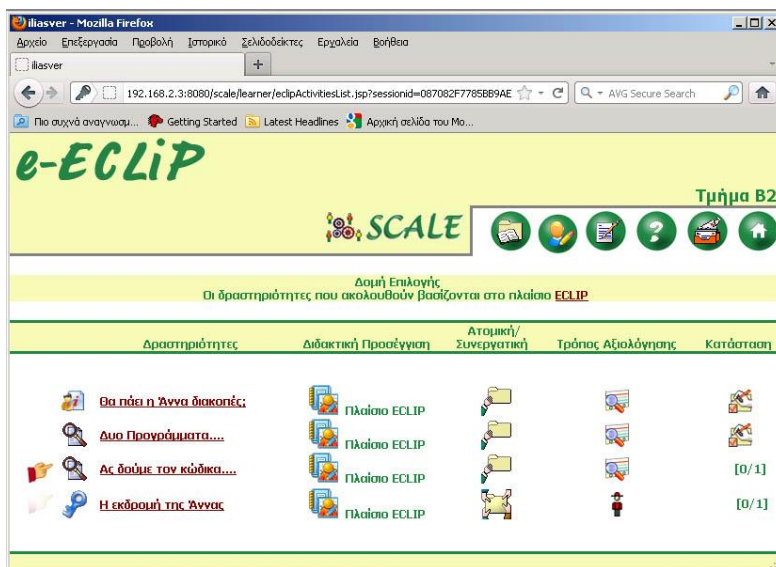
iliasver - Mozilla Firefox

Αρχείο Επεξεργασία Προβολή Ιστορικό Σελιδοδείκτες Εργαλεία Βοήθεια

iliasver +

192.168.2.3:8080/scale/learner/eclipActivitiesList.jsp?sessionid=087082F7785BB9AE

AVG Secure Search

Πιο συχνά αναγνωσμ... Getting Started Latest Headlines Αρχική σελίδα του Mo...

e-ECLiP

Τμήμα Β2

SCALE

Δομή Επιλογής
Οι δραστηριότητες που ακολουθούν βασίζονται στο πλαίσιο ECLIP

| Δραστηριότητες | Διδακτική Προσέγγιση | Ατομική/ Συνεργατική | Τρόπος Αξιολόγησης | Κατάσταση |
|---|---|---|---|---|
| Θα πάει η Άννα διακοπές; | Πλαίσιο ECLIP | | | |
| Δυο Προγράμματα.... | Πλαίσιο ECLIP | | | |
| Ας δούμε τον κώδικα.... | Πλαίσιο ECLIP | | | [0/1] |
| Η εκδρομή της Άννας | Πλαίσιο ECLIP | | | [0/1] |